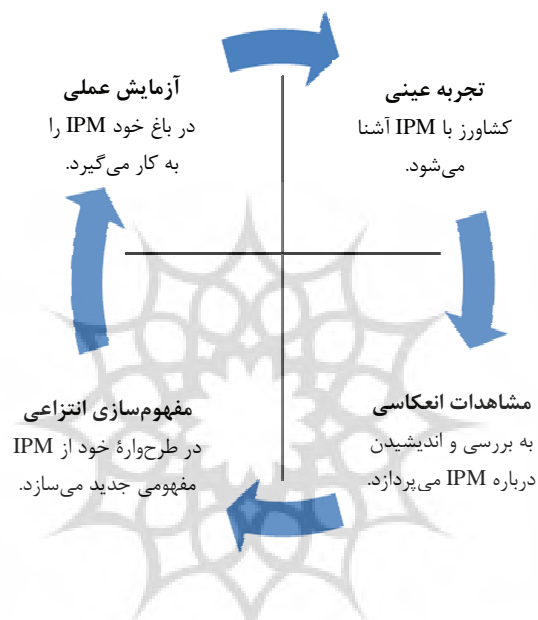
تجربه عینی
کشاورز با IPM آشنا می‌شود.

مشاهدات انعکاسی
به بررسی و اندیشیدن درباره IPM می‌پردازد.

مفهوم‌سازی انتزاعی
در طرح‌وارهٔ خود از IPM مفهومی جدید می‌سازد.

آزمایش عملی
در باغ خود IPM را به کار می‌گیرد.